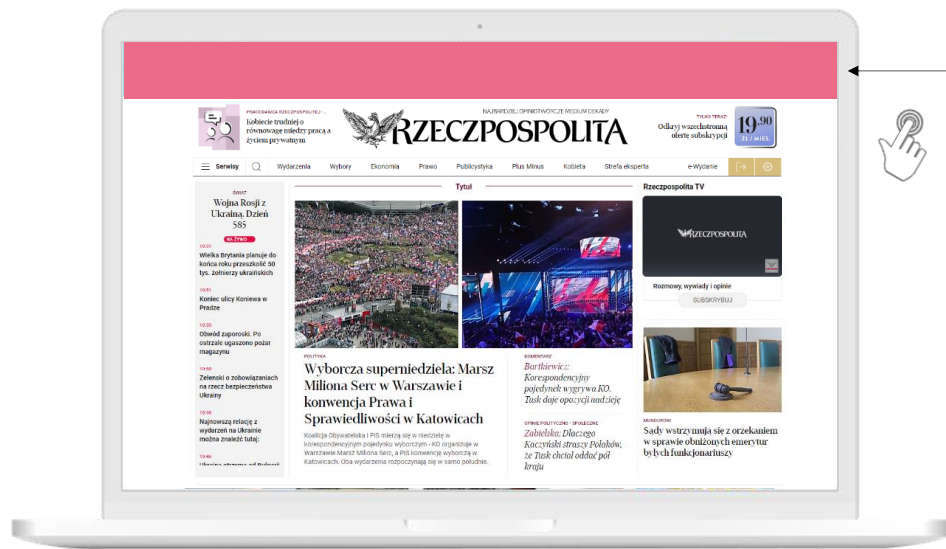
PRACODAWCA RZECZPOSPOLITEJ...
Kobiecie trudniej o równowagę między pracą a życiem prywatnym

NAJBARDZIEJ OPINIOTWÓRCZE MEDIUM DEKADY
RZECZPOSPOLITA

TYLKO TERAZ
Odkryj wszechstronną ofertę subskrypcji
19,90 ZŁ / MIES.

Serwisy Wydarzenia Wybory Ekonomia Prawo Publicystyka Plus Minus Kobieta Strefa eksperta e-Wydanie

ŚWIAT
Wojna Rosji z Ukrainą. Dzień 585
NA ŻYWO
13:21
Wielka Brytania planuje do końca roku przeszkolić 50 tys. żołnierzy ukraińskich
13:51
Koniec ulicy Koniewa w Pradze
13:30
Obwód zaporoski. Po ostrzale ugaszono pożar magazynu
13:00
Zełenski o zobowiązaniach na rzecz bezpieczeństwa Ukrainy
12:48
Najnowszą relację z wydarzeń na Ukrainie można znaleźć tutaj:
12:46
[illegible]

Tytuł

POLITYKA
Wyborcza superniedziela: Marsz Miliona Serc w Warszawie i konwencja Prawa i Sprawiedliwości w Katowicach
Koalicja Obywatelska i PiS mierzą się w niedzielę w korespondencyjnym pojedynku wyborczym - KO organizuje w Warszawie Marsz Miliona Serc, a PiS konwencję wyborczą w Katowicach. Oba wydarzenia rozpoczynają się w samo południe.

KOMENTARZ
Bartkiewicz: Korespondencyjny pojedynek wygrywa KO. Tusk daje opozycji nadzieję

OPINIE POLITYCZNO - SPOŁECZNE
Zabielska: Dlaczego Kaczyński straszy Polaków, że Tusk chciał oddać pół kraju

Rzeczpospolita TV
RZECZPOSPOLITA
Rozmowy, wywiady i opinie
SUBSKRYBUJ

MUNDUROWI
Sądy wstrzymują się z orzekaniem w sprawie obniżonych emerytur byłych funkcjonariuszy